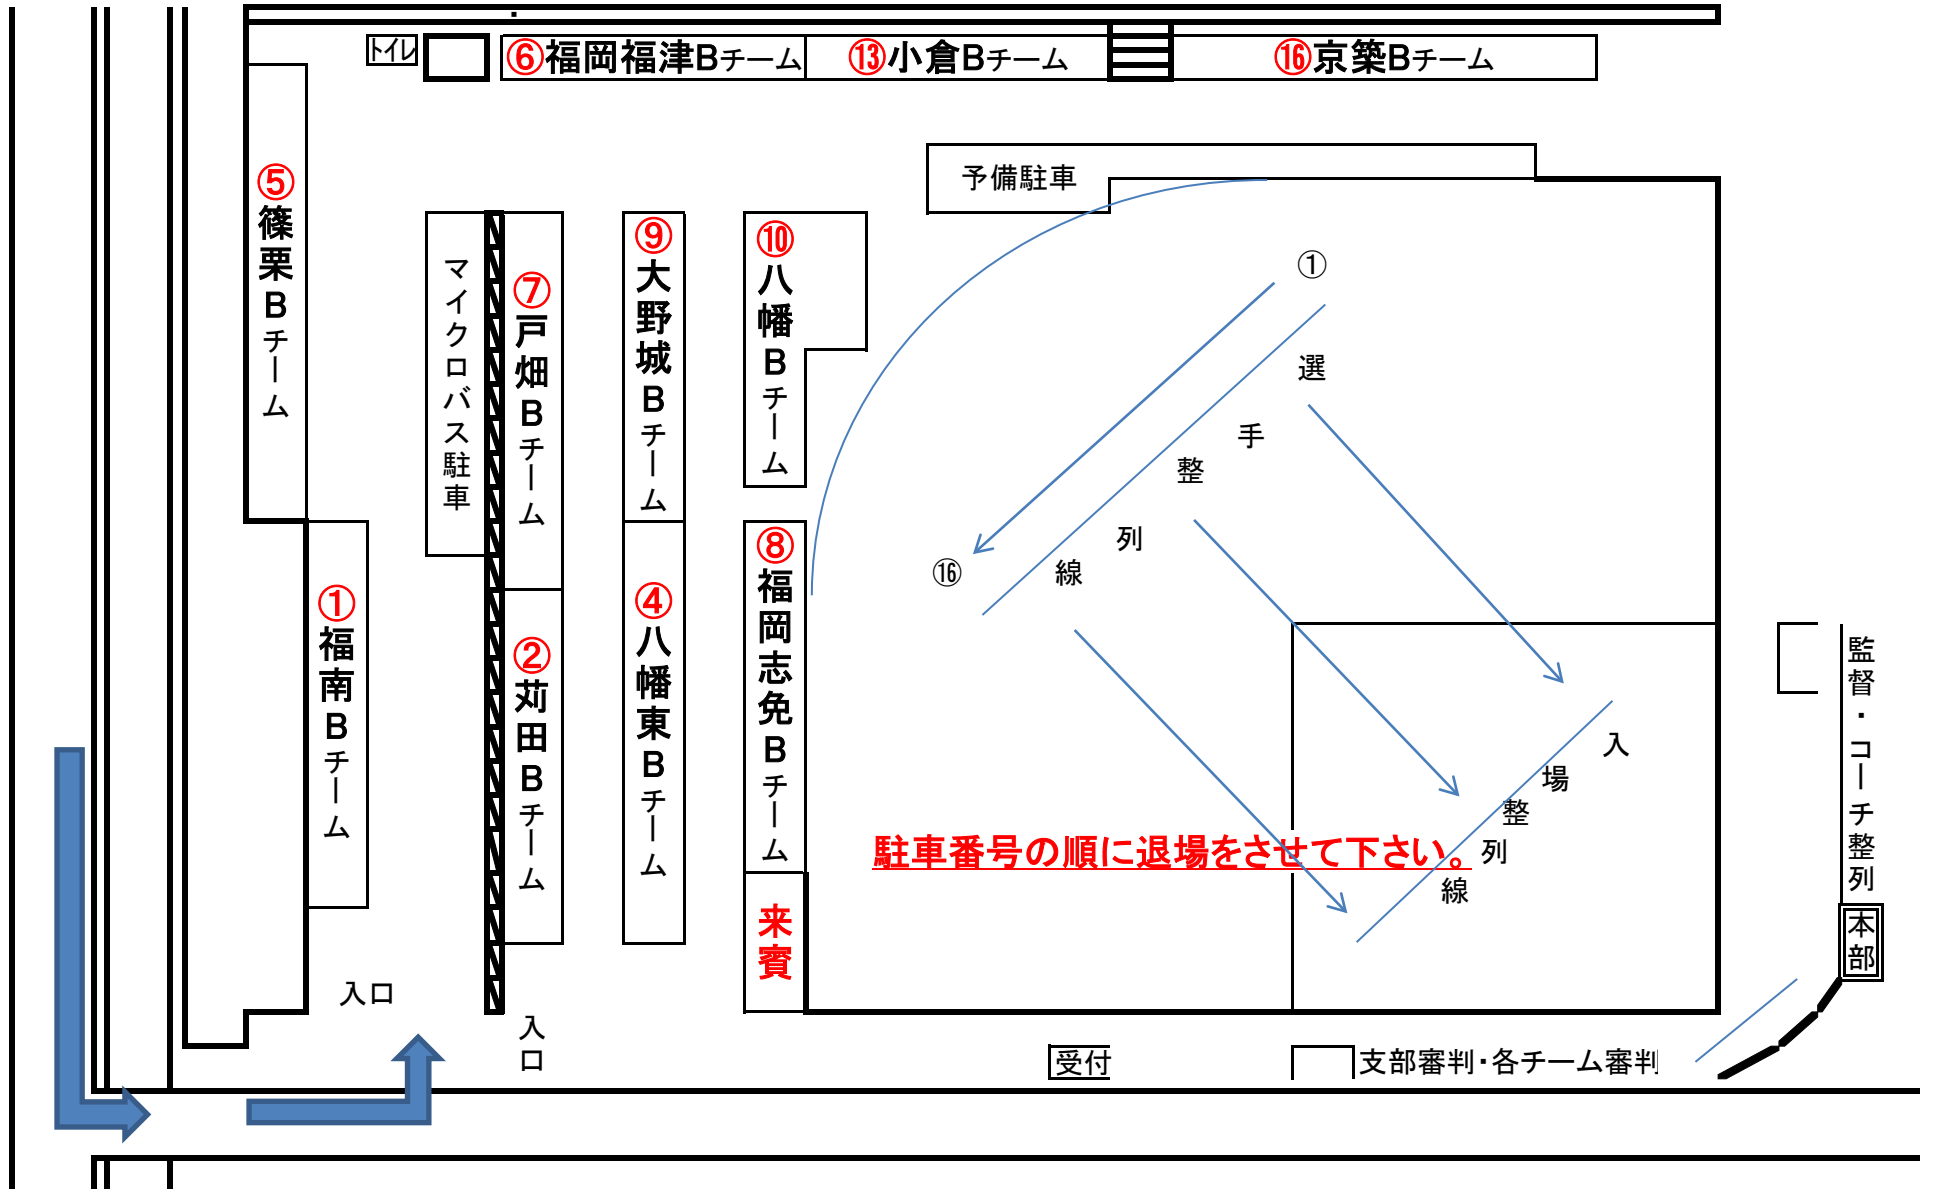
トイレ

⑥福岡福津Bチーム

⑬小倉Bチーム

⑯京築Bチーム

予備駐車

⑤篠栗Bチーム

マイクロバス駐車

⑦戸畑Bチーム

⑨大野城Bチーム

⑩八幡Bチーム

①

選手整列線

⑯

①福南Bチーム

②苅田Bチーム

④八幡東Bチーム

⑧福岡志免Bチーム

来賓

入場整列線

駐車番号の順に退場をさせて下さい。

監督・コーチ整列

本部

入口

入口

受付

支部審判・各チーム審判